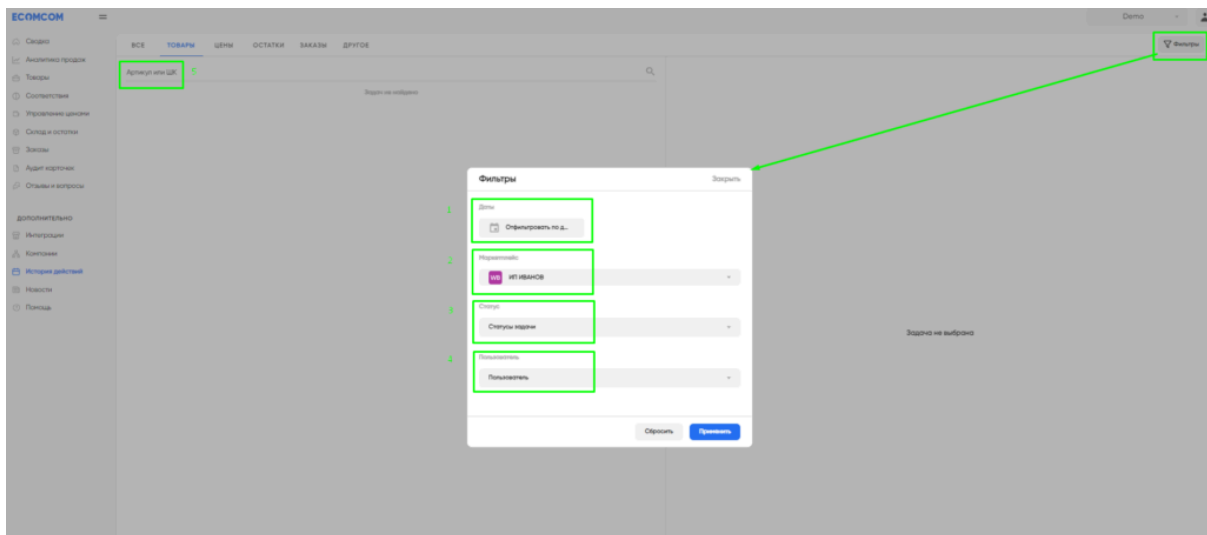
ECOMCOM

Demo

Сводка
Аналитика продаж
Товары
Соответствия
Управление ценами
Склад и остатки
Заказы
Аудит карточек
Отзывы и вопросы

ДОПОЛНИТЕЛЬНО
Интеграции
Компании
История действий
Новости
Помощь

ВСЕ ТОВАРЫ ЦЕНЫ ОСТАТКИ ЗАКАЗЫ ДРУГОЕ

Фильтры

Артикул или ШК

Задачи не найдены

Фильтры
Закрыть

Даты
Отфильтровать по д...

Маркетплейс
WB ИП ИВАНОВ

Статус
Статусы задачи

Пользователь
Пользователь

Сбросить
Применить

Задача не выбрана